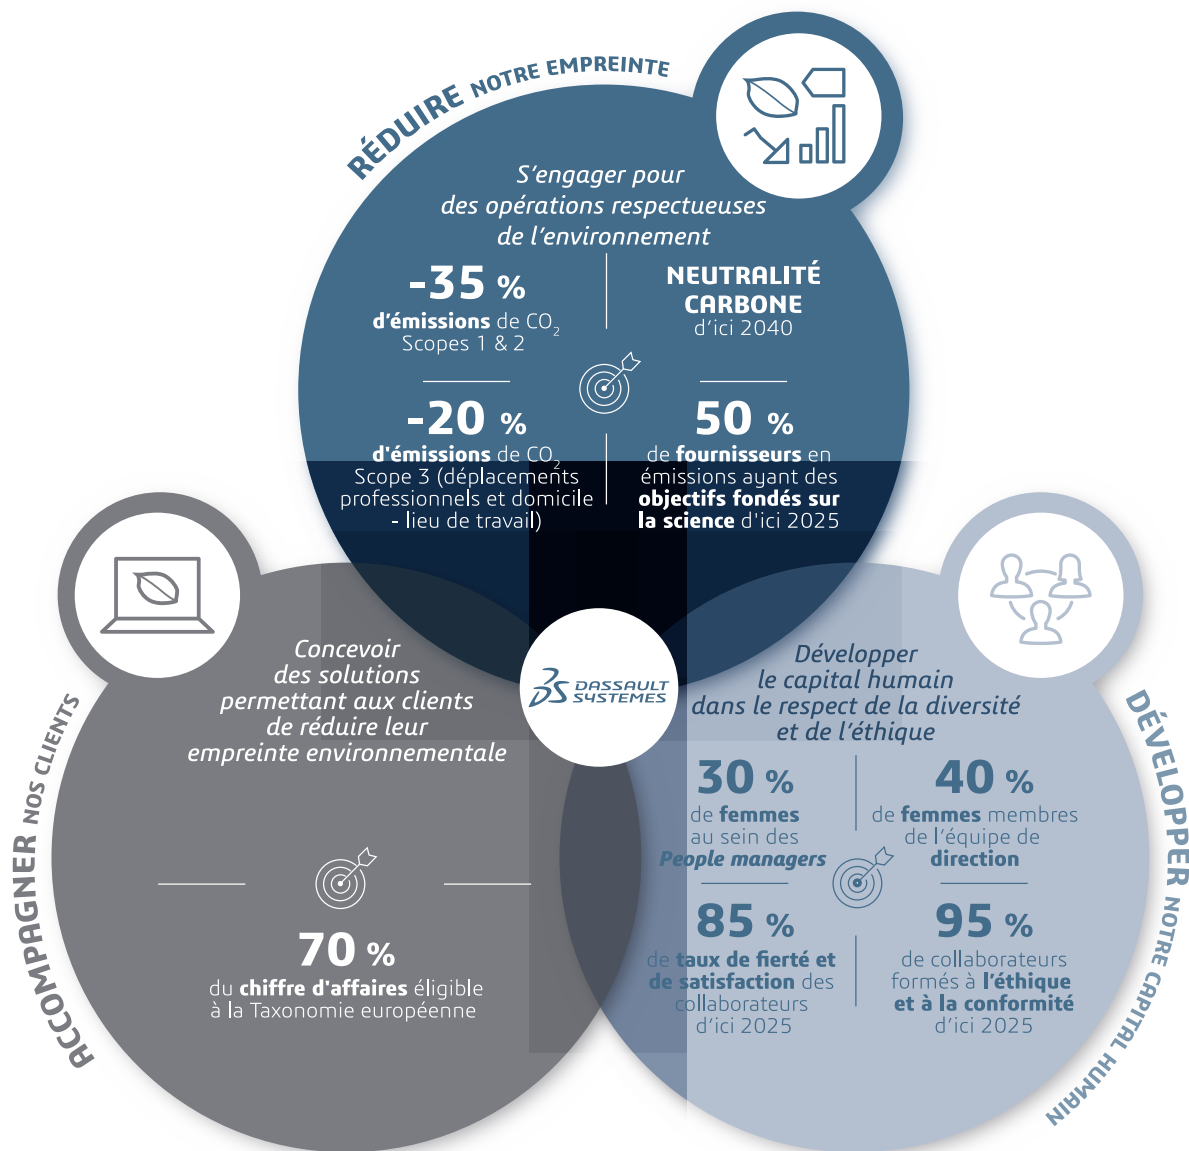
RÉDUIRE NOTRE EMPREINTE

S'engager pour des opérations respectueuses de l'environnement

-35 %
d'émissions de $CO_2$
Scopes 1 & 2

NEUTRALITÉ CARBONE
d'ici 2040

-20 %
d'émissions de $CO_2$
Scope 3 (déplacements professionnels et domicile - lieu de travail)

50 %
de fournisseurs en émissions ayant des objectifs fondés sur la science d'ici 2025

3DS DASSAULT SYSTEMES

ACCOMPAGNER NOS CLIENTS

Concevoir des solutions permettant aux clients de réduire leur empreinte environnementale

70 %
du chiffre d'affaires éligible à la Taxonomie européenne

DÉVELOPPER NOTRE CAPITAL HUMAIN

Développer le capital humain dans le respect de la diversité et de l'éthique

30 %
de femmes au sein des People managers

40 %
de femmes membres de l'équipe de direction

85 %
de taux de fierté et de satisfaction des collaborateurs d'ici 2025

95 %
de collaborateurs formés à l'éthique et à la conformité d'ici 2025